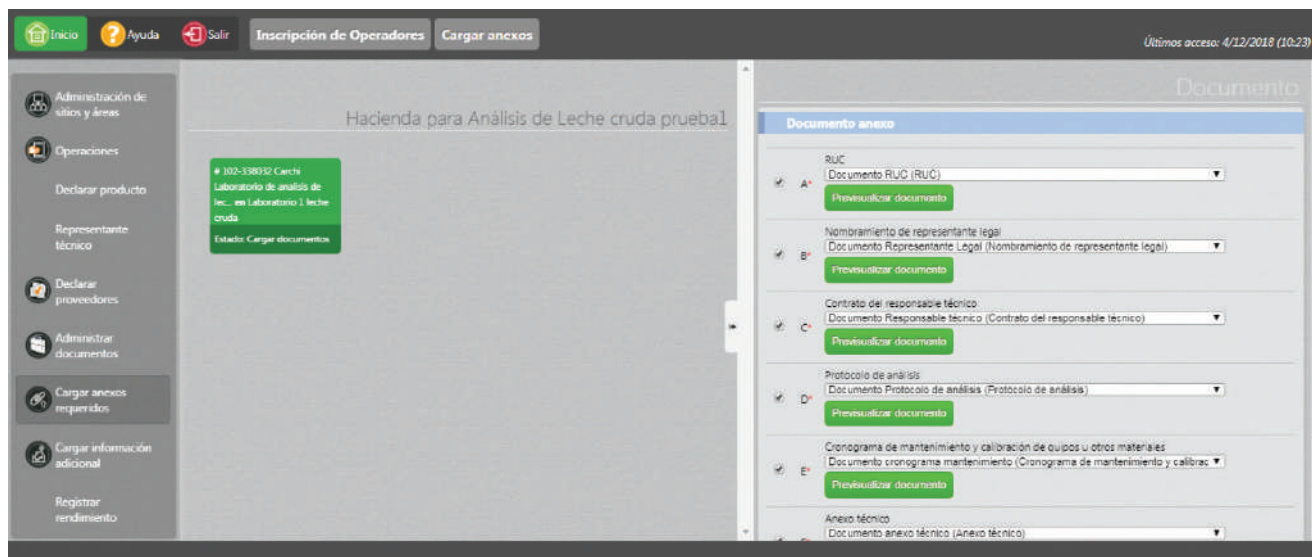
Inicio Ayuda Salir Inscripción de Operadores Cargar anexos

Últimos acceso: 4/12/2018 (10:23)

Administración de sitios y áreas

Operaciones

Declarar producto

Representante técnico

Declarar proveedores

Administrar documentos

Cargar anexos requeridos

Cargar información adicional

Registrar rendimiento

Hacienda para Análisis de Leche cruda prueba1

# 102-338032 Carchi Laboratorio de analisis de lec... en Laboratorio 1 leche cruda

Estado: Cargar documentos

Documento

Documento anexo

A* RUC
Documento RUC (RUC)
Previsualizar documento

B* Nombramiento de representante legal
Documento Representante Legal (Nombramiento de representante legal)
Previsualizar documento

C* Contrato del responsable técnico
Documento Responsable técnico (Contrato del responsable técnico)
Previsualizar documento

D* Protocolo de análisis
Documento Protocolo de análisis (Protocolo de análisis)
Previsualizar documento

E* Cronograma de mantenimiento y calibración de quipos u otros materiales
Documento cronograma mantenimiento (Cronograma de mantenimiento y calibrac
Previsualizar documento

Anexo técnico
Documento anexo técnico (Anexo técnico)